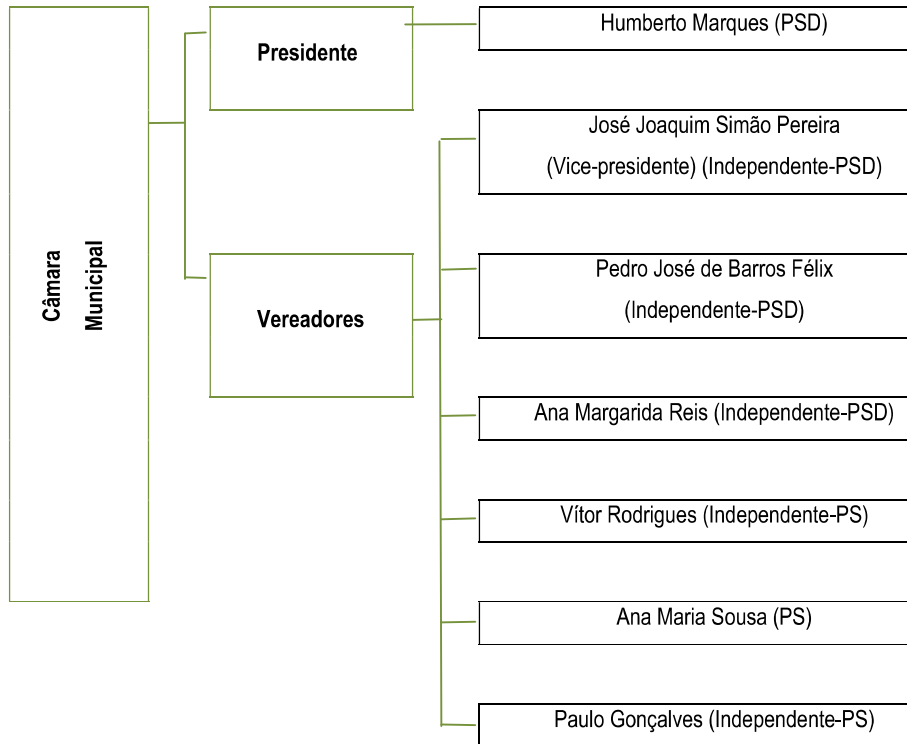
Câmara Municipal

Presidente

Humberto Marques (PSD)

Vereadores

José Joaquim Simão Pereira (Vice-presidente) (Independente-PSD)

Pedro José de Barros Félix (Independente-PSD)

Ana Margarida Reis (Independente-PSD)

Vítor Rodrigues (Independente-PS)

Ana Maria Sousa (PS)

Paulo Gonçalves (Independente-PS)